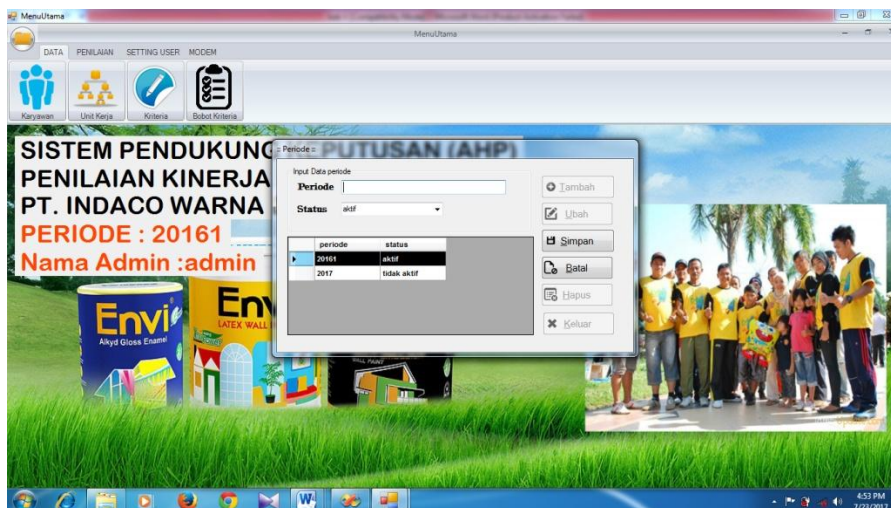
MenuUtama

MenuUtama

DATA PENILAIAN SETTING USER MODEM

Karyawan Unit Kerja Kriteria Bobot Kriteria

SISTEM PENDUKUNG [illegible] PUTUSAN (AHP)
PENILAIAN KINERJA
PT. INDACO WARNA
PERIODE : 20161
Nama Admin :admin

:: Periode ::

Input Data periode

Periode

Status aktif

| periode | status |
|---|---|
| 20161 | aktif |
| 2017 | tidak aktif |

Tambah
Ubah
Simpan
Batal
Hapus
Keluar

Envi
Alkyd Gloss Enamel

Envi
LATEX WALL

4:53 PM